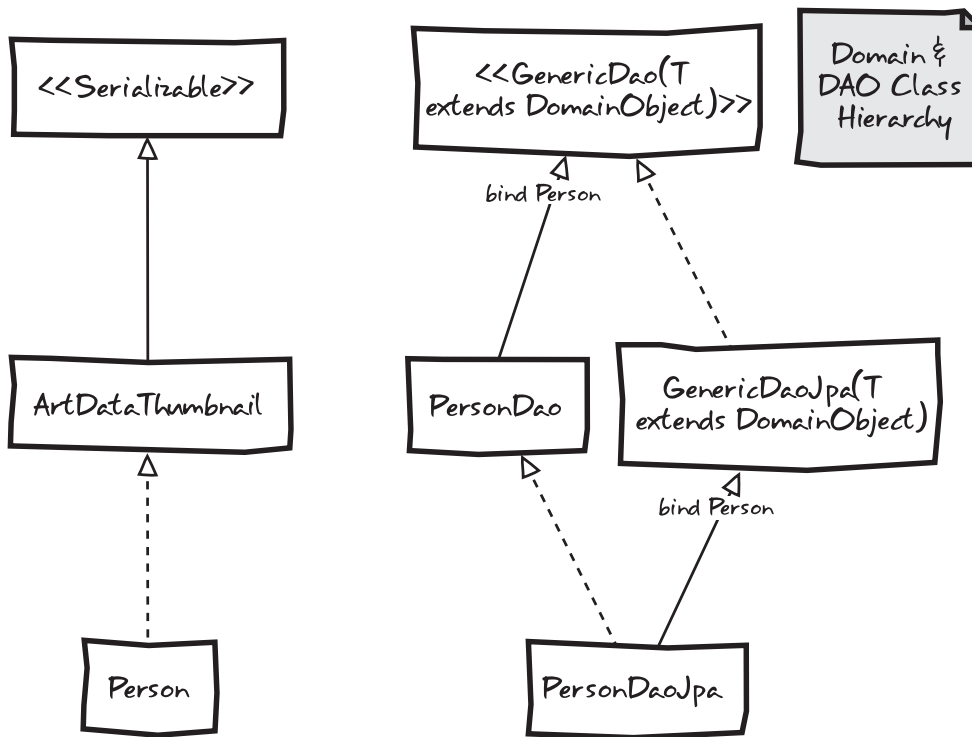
<<Serializable>>

<<GenericDao(T extends DomainObject)>>

Domain & DAO Class Hierarchy

bind Person

ArtDataThumbnail

PersonDao

GenericDaoJpa(T extends DomainObject)

bind Person

Person

PersonDaoJpa